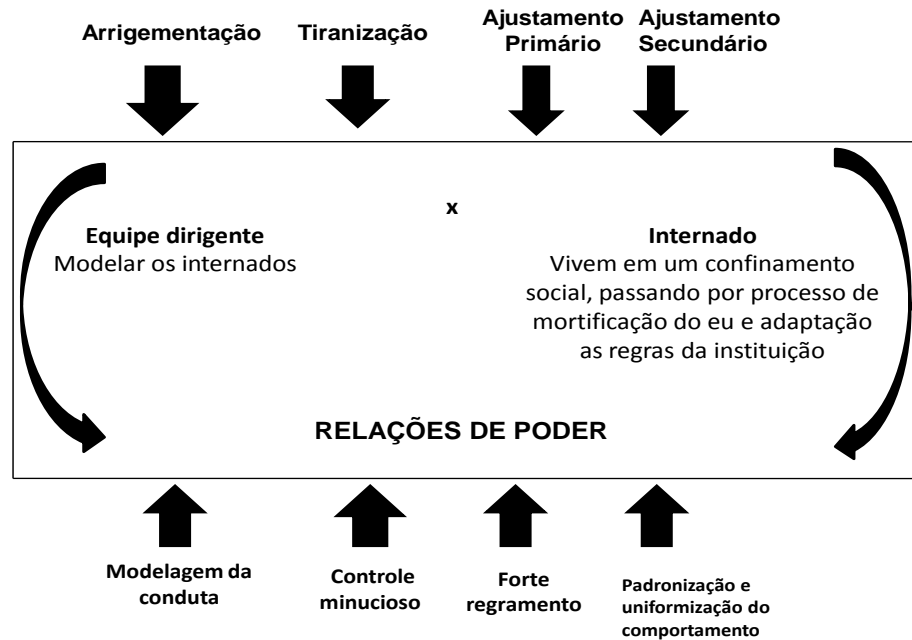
Arrigementação

Tiranização

Ajustamento Primário

Ajustamento Secundário

x

Equipe dirigente
Modelar os internados

Internado
Vivem em um confinamento social, passando por processo de mortificação do eu e adaptação as regras da instituição

RELAÇÕES DE PODER

Modelagem da conduta

Controle minucioso

Forte regramento

Padronização e uniformização do comportamento